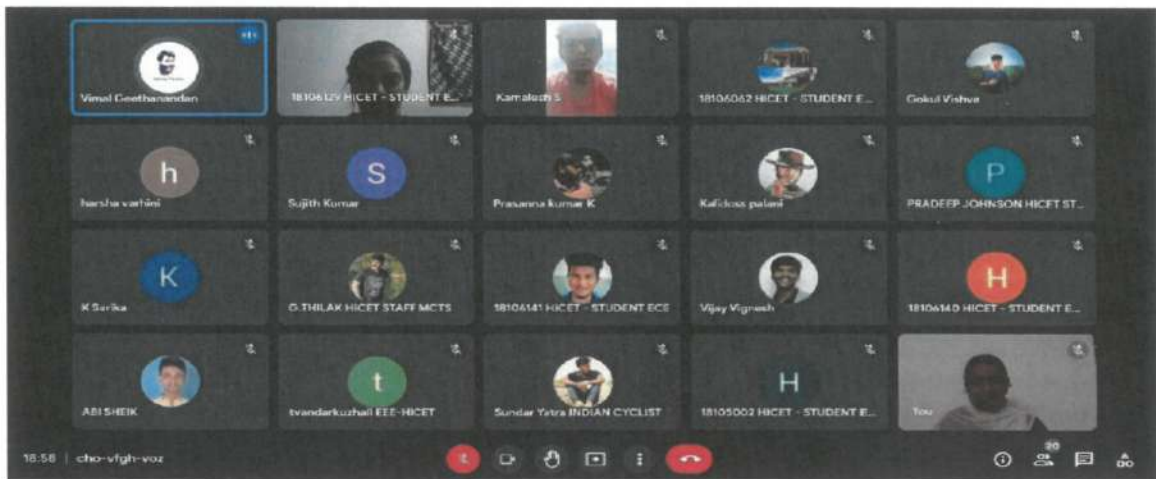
Vimal Geethanandan

18106129 HICET - STUDENT E...

Kamalesh S

18106062 HICET - STUDENT E...

Gokul Vishva

h

harsha varhini

S

Sujith Kumar

Prasanna kumar K

Kalidoss palani

P

PRADEEP JOHNSON HICET ST...

K

K Sarika

G.THILAK HICET STAFF MCTS

18106141 HICET - STUDENT ECE

Vijay Vignesh

H

18106140 HICET - STUDENT E...

ABI SHEIK

t

tvandarkuzhali EEE-HICET

Sundar Yatra INDIAN CYCLIST

H

18105002 HICET - STUDENT E...

You

18:58 | cho-vfgh-voz

20